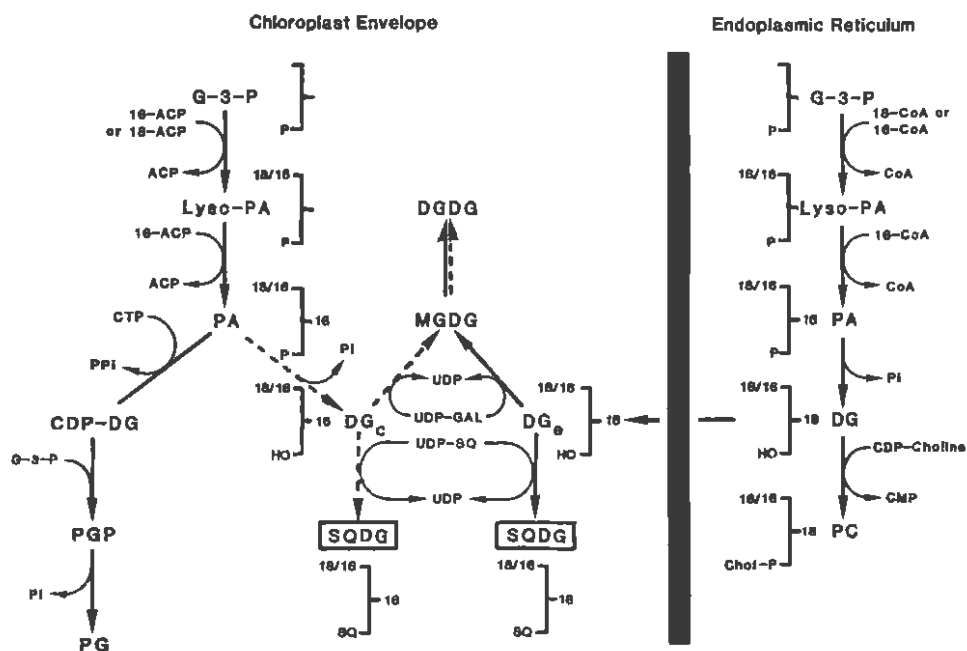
Chloroplast Envelope

Endoplasmic Reticulum

G-3-P

16-ACP or 18-ACP

P

ACP

18/16

Lyso-PA

P

16-ACP

ACP

18/16

16

P

PA

CTP

PPi

CDP-DG

G-3-P

PGP

Pi

PG

DGDG

MGDG

Pi

18/16

16

HO

$DG_C$

UDP

UDP-GAL

UDP-SQ

UDP

$DG_E$

18/16

18

HO

SQDG

18/16

16

SQ

SQDG

18/16

18

SQ

G-3-P

P

18-CoA or 16-CoA

CoA

18/16

Lyso-PA

P

18-CoA

CoA

18/16

18

P

PA

Pi

18/16

18

HO

DG

CDP-Choline

CMP

18/16

18

Chol-P

PC